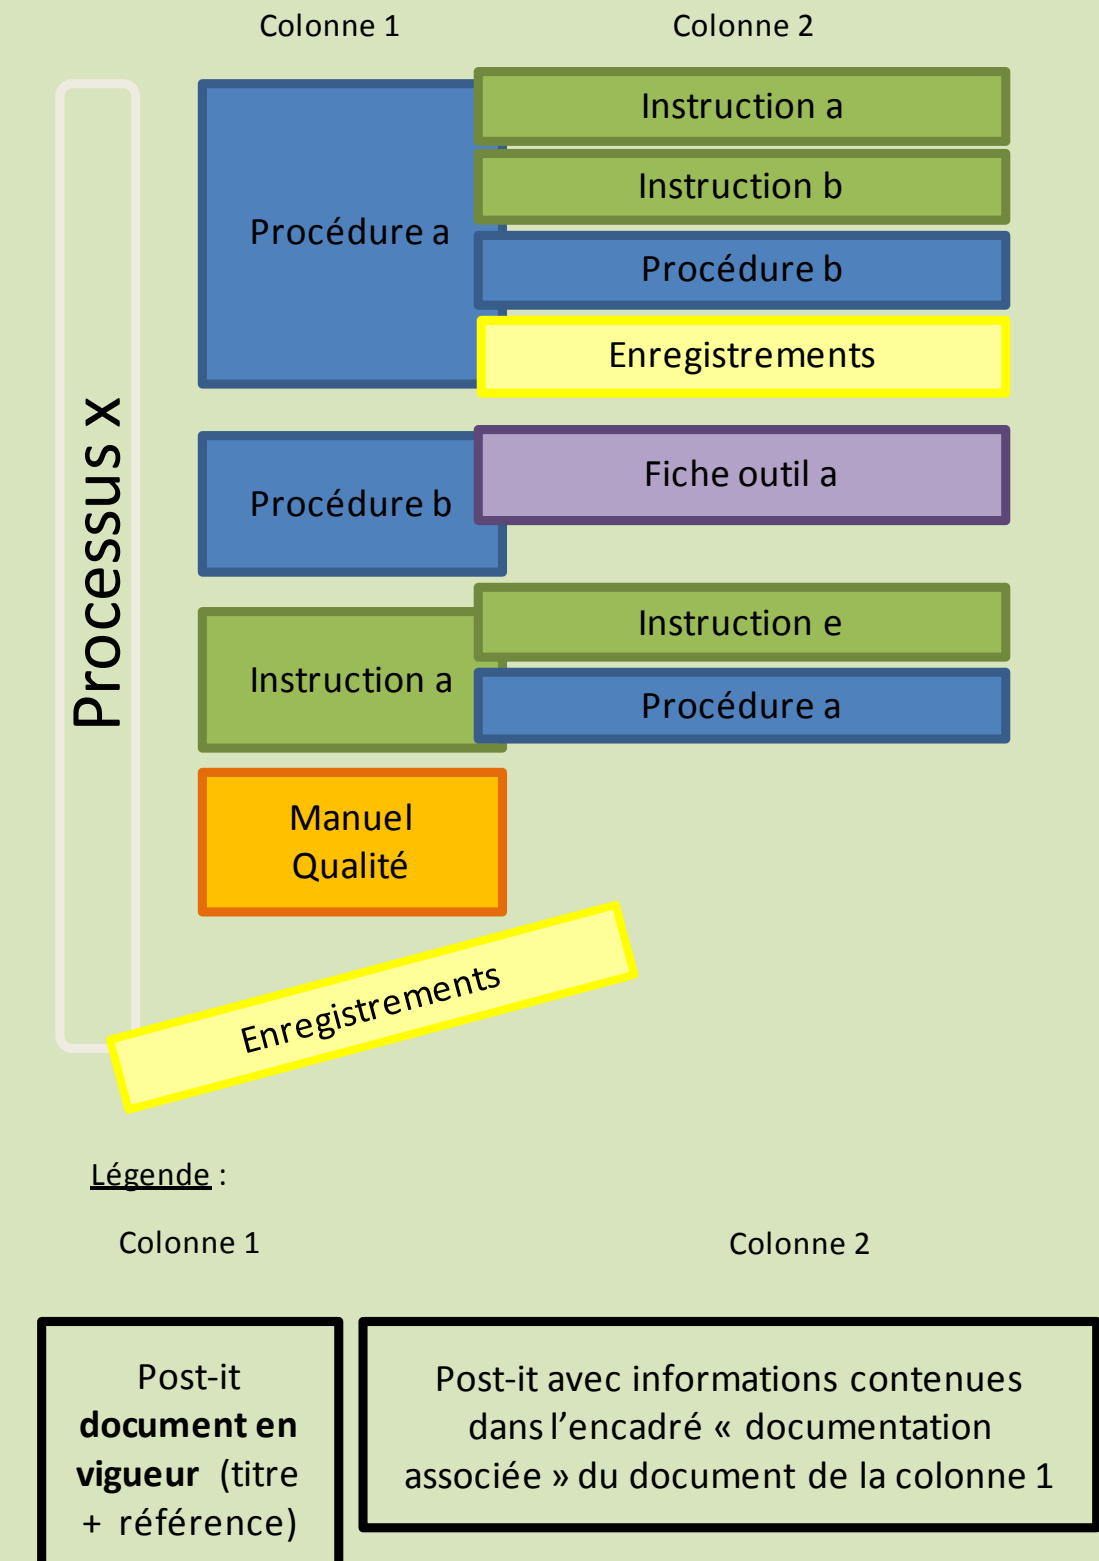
Colonne 1

Colonne 2

Processus X

Procédure a

Instruction a

Instruction b

Procédure b

Enregistrements

Procédure b

Fiche outil a

Instruction a

Instruction e

Procédure a

Manuel Qualité

Enregistrements

Légende :

Colonne 1

Colonne 2

Post-it **document en vigueur** (titre + référence)

Post-it avec informations contenues dans l’encadré « documentation associée » du document de la colonne 1